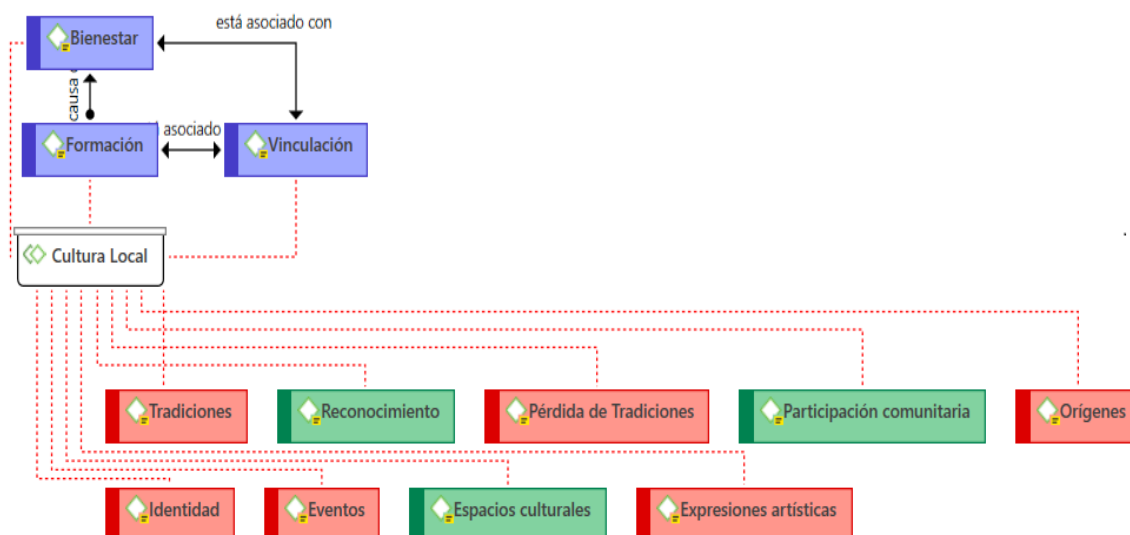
Bienestar
está asociado con
causa
Formación
asociado
Vinculación
Cultura Local
Tradiciones
Reconocimiento
Pérdida de Tradiciones
Participación comunitaria
Orígenes
Identidad
Eventos
Espacios culturales
Expresiones artísticas